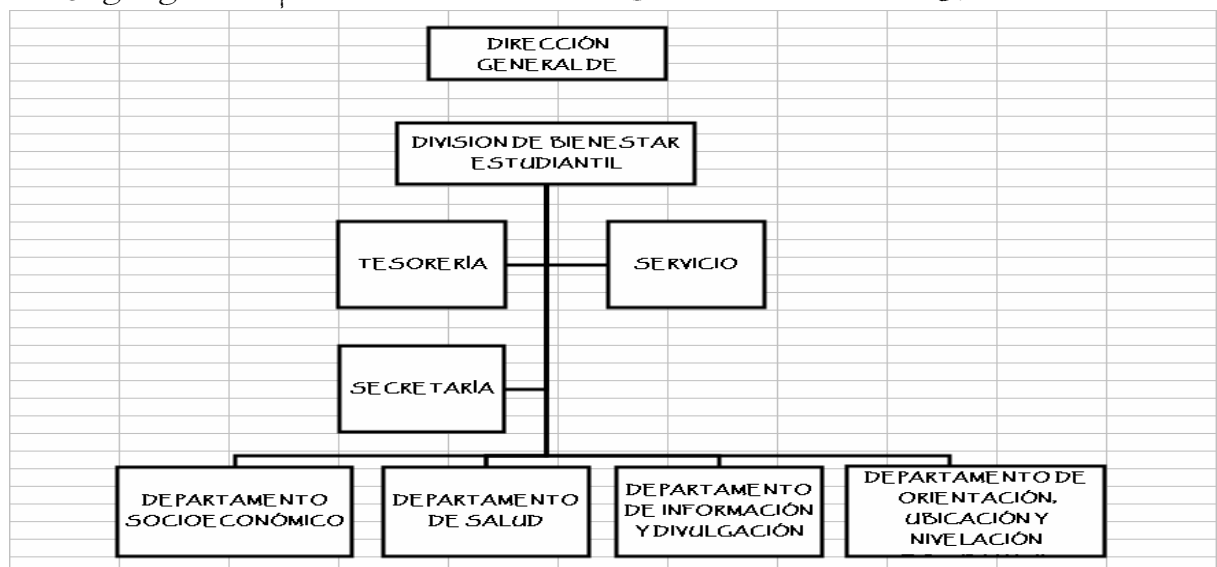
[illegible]

DIRECCIÓN GENERAL DE

DIVISION DE BIENESTAR ESTUDIANTIL

TESORERÍA

SERVICIO

SECRETARÍA

DEPARTAMENTO SOCIOECONÓMICO

DEPARTAMENTO DE SALUD

DEPARTAMENTO DE INFORMACIÓN Y DIVULGACIÓN

DEPARTAMENTO DE ORIENTACIÓN, UBICACIÓN Y NIVELACIÓN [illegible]